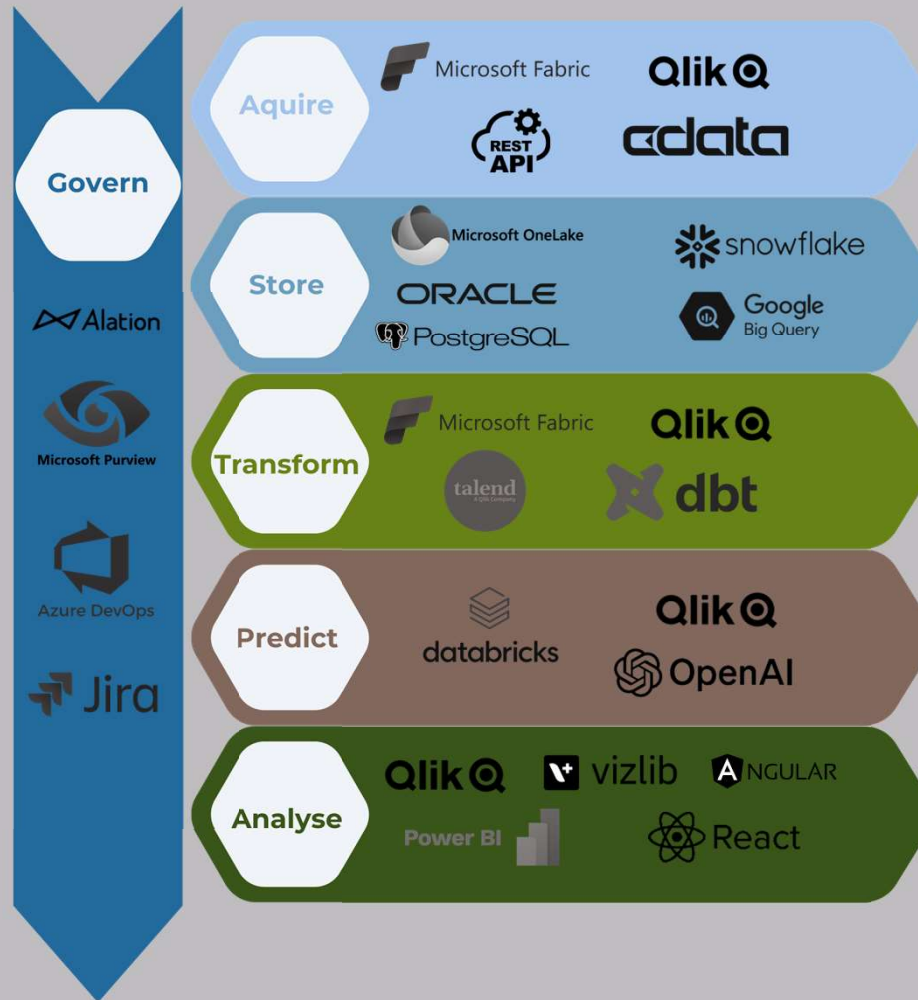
Govern

Alation

Microsoft Purview

Azure DevOps

Jira

Aquire

Microsoft Fabric

Qlik

REST API

cdata

Store

Microsoft OneLake

snowflake

ORACLE

Google Big Query

PostgreSQL

Transform

Microsoft Fabric

Qlik

talend

dbt

Predict

databricks

Qlik

OpenAI

Analyse

Qlik

vizlib

ANGULAR

Power BI

React